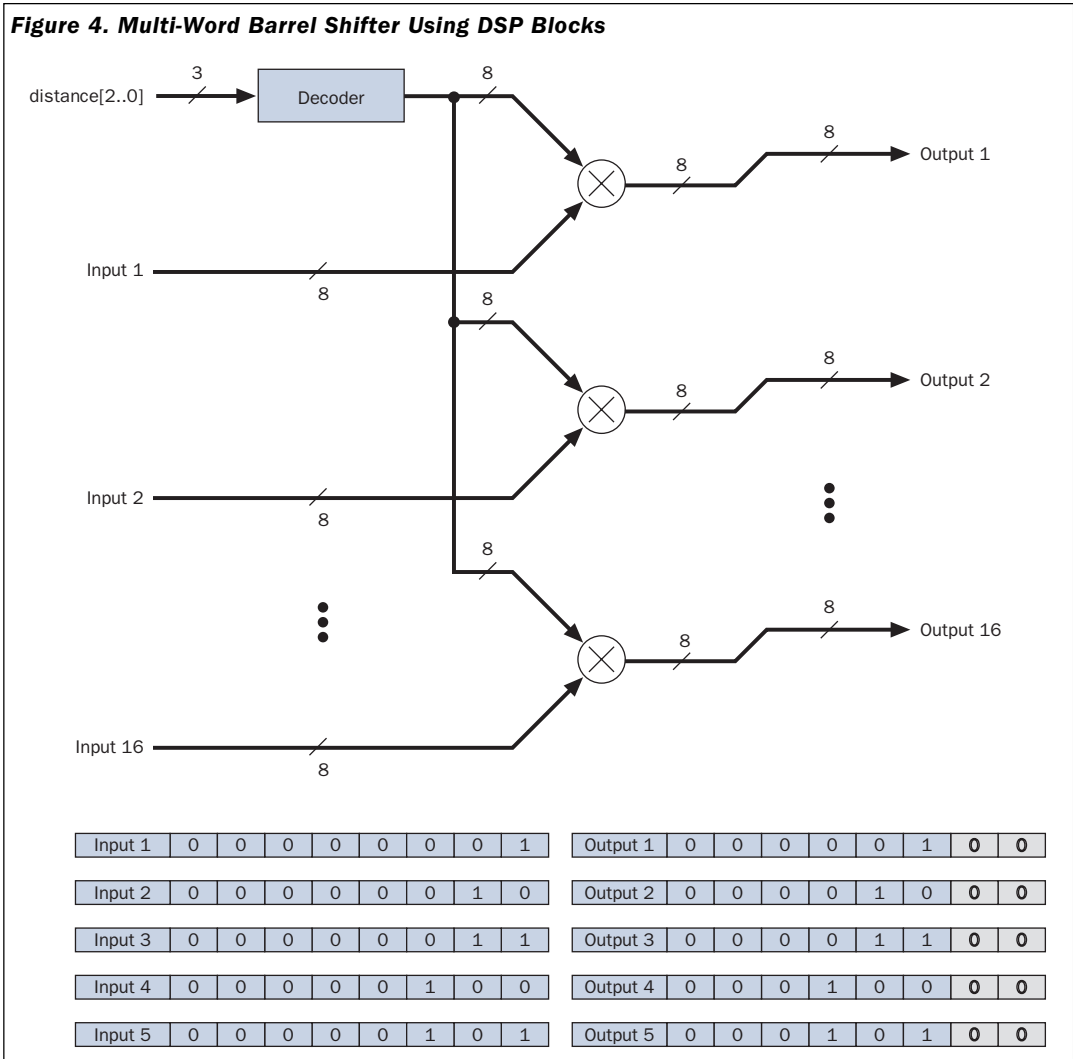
Figure 4. Multi-Word Barrel Shifter Using DSP Blocks

distance[2..0]
3
Decoder
8
8
8
Output 1
Input 1
8
8
8
8
Output 2
Input 2
8
8
8
8
Output 16
Input 16
8

| Input 1 | 0 | 0 | 0 | 0 | 0 | 0 | 0 | 1 |
|---|---|---|---|---|---|---|---|---|
| Input 2 | 0 | 0 | 0 | 0 | 0 | 0 | 1 | 0 |
| Input 3 | 0 | 0 | 0 | 0 | 0 | 0 | 1 | 1 |
| Input 4 | 0 | 0 | 0 | 0 | 0 | 1 | 0 | 0 |
| Input 5 | 0 | 0 | 0 | 0 | 0 | 1 | 0 | 1 |

| Output 1 | 0 | 0 | 0 | 0 | 0 | 1 | 0 | 0 |
|---|---|---|---|---|---|---|---|---|
| Output 2 | 0 | 0 | 0 | 0 | 1 | 0 | 0 | 0 |
| Output 3 | 0 | 0 | 0 | 0 | 1 | 1 | 0 | 0 |
| Output 4 | 0 | 0 | 0 | 1 | 0 | 0 | 0 | 0 |
| Output 5 | 0 | 0 | 0 | 1 | 0 | 1 | 0 | 0 |